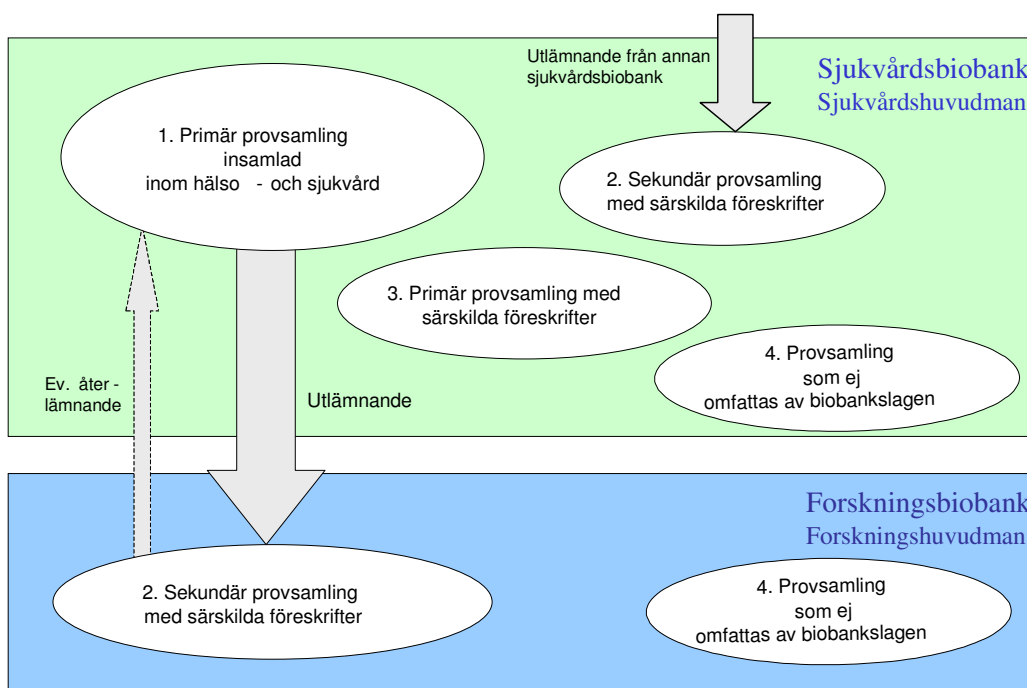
Utlämnande från annan sjukvårdsbiobank

Sjukvårdsbiobank
Sjukvårdshuvudman

1. Primär provsamling insamlad inom hälso - och sjukvård

2. Sekundär provsamling med särskilda föreskrifter

3. Primär provsamling med särskilda föreskrifter

4. Provsamling som ej omfattas av biobankslagen

Ev. åter - lämnande

Utlämnande

Forskningsbiobank
Forskningshuvudman

2. Sekundär provsamling med särskilda föreskrifter

4. Provsamling som ej omfattas av biobankslagen